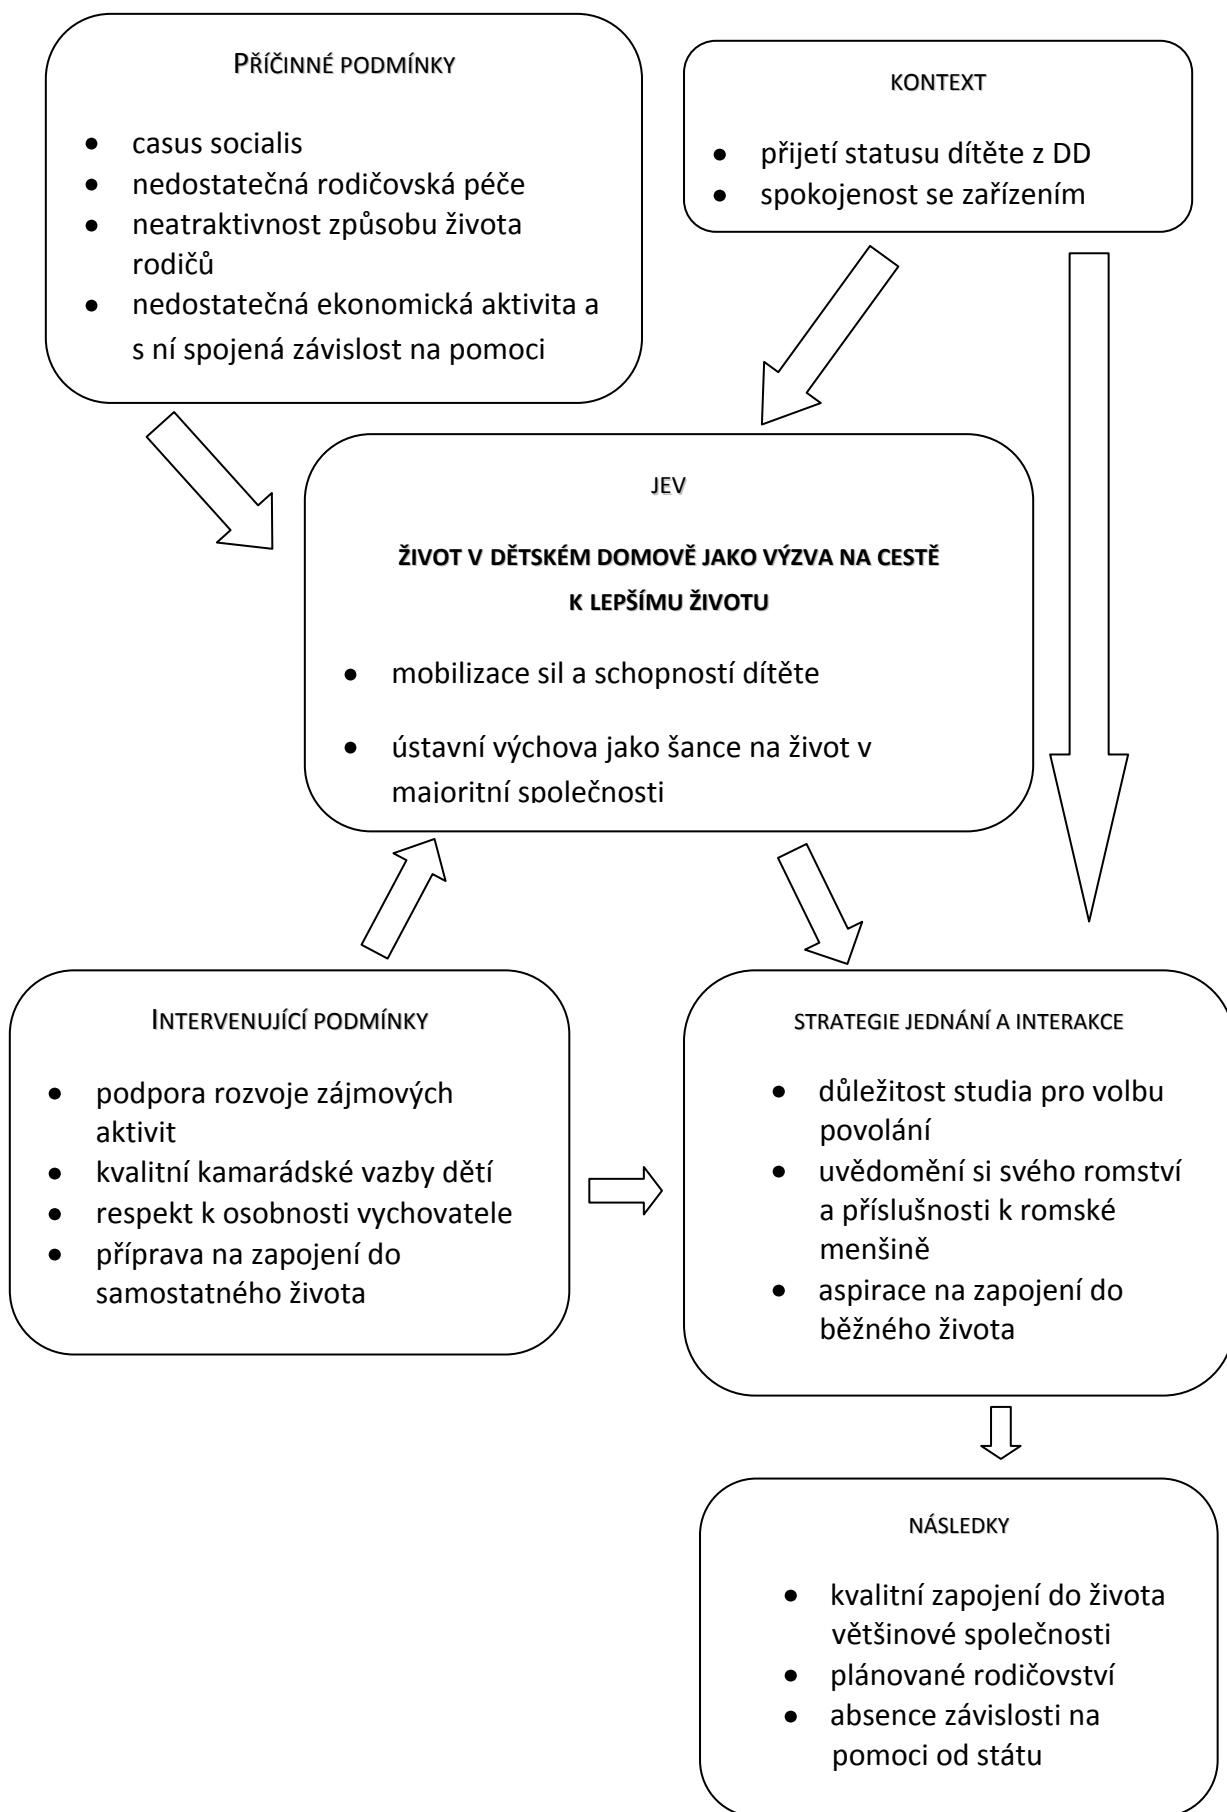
PŘÍČINNÉ PODMÍNKY

- casus socialis
- nedostatečná rodičovská péče
- neatraktivnost způsobu života rodičů
- nedostatečná ekonomická aktivita a s ní spojená závislost na pomoci

KONTEXT

- přijetí statusu dítěte z DD
- spokojenost se zařízením

JEV

ŽIVOT V DĚTSKÉM DOMOVĚ JAKO VÝZVA NA CESTĚ K LEPŠÍMU ŽIVOTU

- mobilizace sil a schopností dítěte
- ústavní výchova jako šance na život v majoritní společnosti

INTERVENUJÍCÍ PODMÍNKY

- podpora rozvoje zájmových aktivit
- kvalitní kamarádské vazby dětí
- respekt k osobnosti vychovatele
- příprava na zapojení do samostatného života

STRATEGIE JEDNÁNÍ A INTERAKCE

- důležitost studia pro volbu povolání
- uvědomění si svého romství a příslušnosti k romské menšině
- aspirace na zapojení do běžného života

NÁSLEDKY

- kvalitní zapojení do života většinové společnosti
- plánované rodičovství
- absence závislosti na pomoci od státu